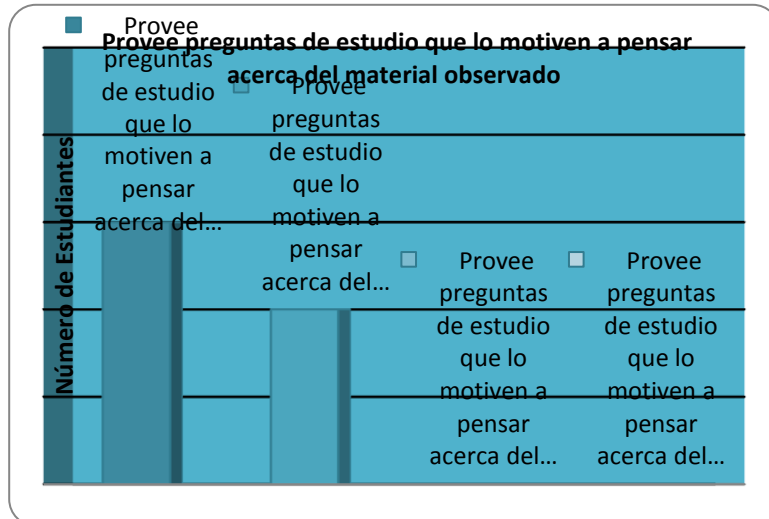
Provee preguntas de estudio que lo motiven a pensar acerca del material observado

Número de Estudiantes

Provee preguntas de estudio que lo motiven a pensar acerca del…

Provee preguntas de estudio que lo motiven a pensar acerca del…

Provee preguntas de estudio que lo motiven a pensar acerca del…

Provee preguntas de estudio que lo motiven a pensar acerca del…